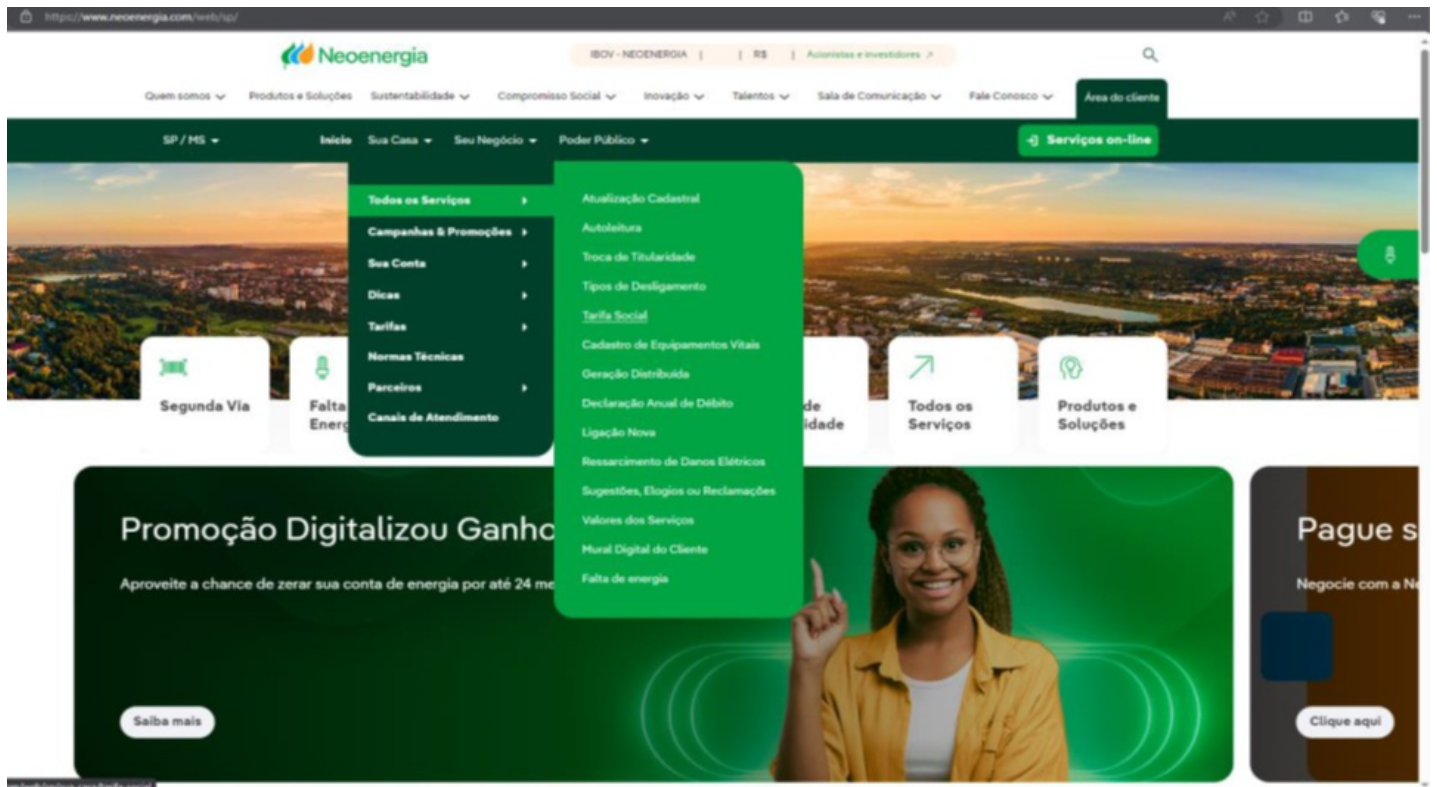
https://www.neoenergia.com/web/sp/

Neoenergia

IBOV - NEOENERGIA | | R$ | Acionistas e investidores ↗

Quem somos ⌄ Produtos e Soluções Sustentabilidade ⌄ Compromisso Social ⌄ Inovação ⌄ Talentos ⌄ Sala de Comunicação ⌄ Fale Conosco ⌄ Área do cliente

SP / MS ▾ Início Sua Casa ▾ Seu Negócio ▾ Poder Público ▾ Serviços on-line

Todos os Serviços ›
Campanhas & Promoções ›
Sua Conta ›
Dicas ›
Tarifas ›
Normas Técnicas
Parceiros ›
Canais de Atendimento

Atualização Cadastral
Autoleitura
Troca de Titularidade
Tipos de Desligamento
Tarifa Social
Cadastro de Equipamentos Vitais
Geração Distribuída
Declaração Anual de Débito
Ligação Nova
Ressarcimento de Danos Elétricos
Sugestões, Elogios ou Reclamações
Valores dos Serviços
Mural Digital do Cliente
Falta de energia

Segunda Via
Falta Energ
de idade
Todos os Serviços
Produtos e Soluções

Promoção Digitalizou Ganho
Aproveite a chance de zerar sua conta de energia por até 24 me
Saiba mais

Pague s
Negocie com a Ne
Clique aqui